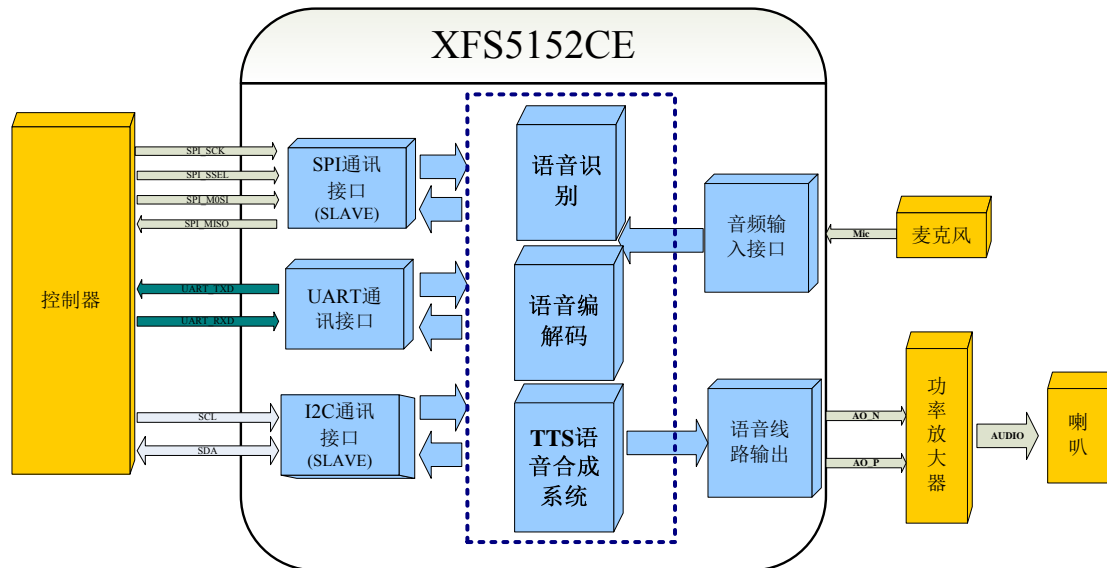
XFS5152CE

控制器

SPI_SCK
SPI_SSEL
SPI_M0SI
SPI_MISO

SPI通讯接口(SLAVE)

UART_TXD
UART_RXD

UART通讯接口

SCL
SDA

I2C通讯接口(SLAVE)

语音识别

语音编解码

TTS语音合成系统

音频输入接口

Mic

麦克风

语音线路输出

AO_N
AO_P

功率放大器

AUDIO

喇叭